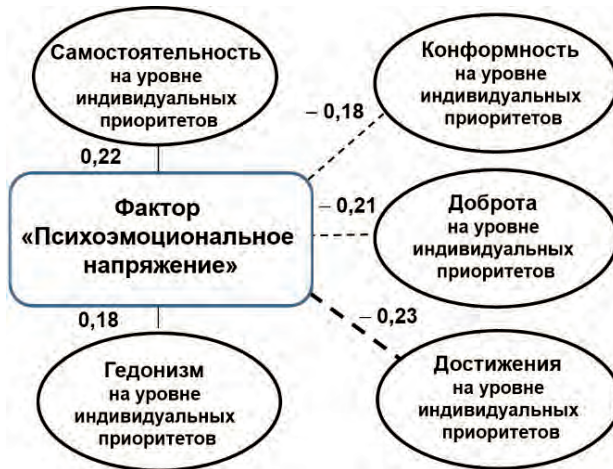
Самостоятельность на уровне индивидуальных приоритетов

0,22

Конформность на уровне индивидуальных приоритетов

– 0,18

Фактор «Психоэмоциональное напряжение»

– 0,21

Доброта на уровне индивидуальных приоритетов

0,18

– 0,23

Гедонизм на уровне индивидуальных приоритетов

Достижения на уровне индивидуальных приоритетов